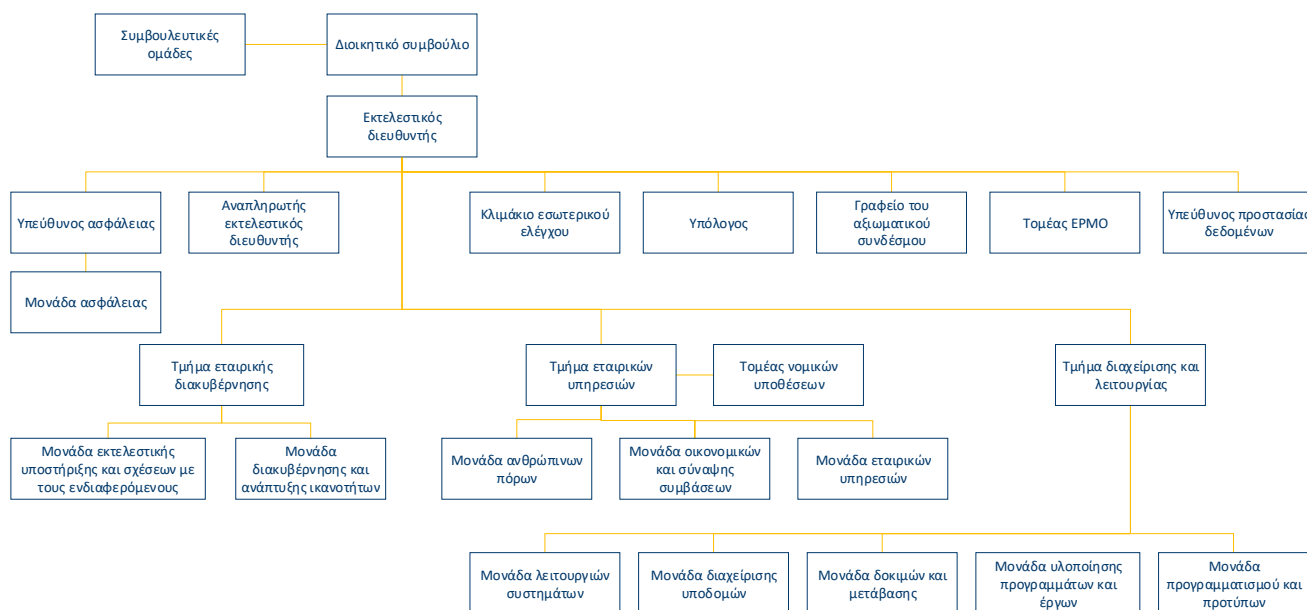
Συμβουλευτικές ομάδες

Διοικητικό συμβούλιο

Εκτελεστικός διευθυντής

Υπεύθυνος ασφάλειας

Αναπληρωτής εκτελεστικός διευθυντής

Κλιμάκιο εσωτερικού ελέγχου

Υπόλογος

Γραφείο του αξιωματικού συνδέσμου

Τομέας ΕΡΜΟ

Υπεύθυνος προστασίας δεδομένων

Μονάδα ασφάλειας

Τμήμα εταιρικής διακυβέρνησης

Τμήμα εταιρικών υπηρεσιών

Τομέας νομικών υποθέσεων

Τμήμα διαχείρισης και λειτουργίας

Μονάδα εκτελεστικής υποστήριξης και σχέσεων με τους ενδιαφερόμενους

Μονάδα διακυβέρνησης και ανάπτυξης ικανοτήτων

Μονάδα ανθρώπινων πόρων

Μονάδα οικονομικών και σύναψης συμβάσεων

Μονάδα εταιρικών υπηρεσιών

Μονάδα λειτουργιών συστημάτων

Μονάδα διαχείρισης υποδομών

Μονάδα δοκιμών και μετάβασης

Μονάδα υλοποίησης προγραμμάτων και έργων

Μονάδα προγραμματισμού και προτύπων